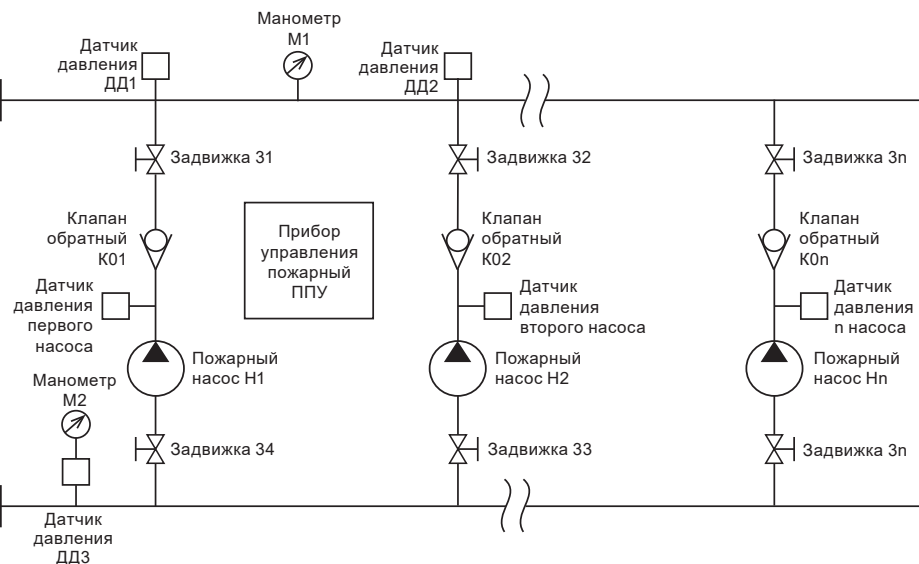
Манометр М1

Датчик давления ДД1

Датчик давления ДД2

Задвижка 31

Задвижка 32

Задвижка 3n

Клапан обратный К01

Прибор управления пожарный ППУ

Клапан обратный К02

Клапан обратный К0n

Датчик давления первого насоса

Датчик давления второго насоса

Датчик давления n насоса

Пожарный насос Н1

Пожарный насос Н2

Пожарный насос Нn

Манометр М2

Задвижка 34

Задвижка 33

Задвижка 3n

Датчик давления ДД3